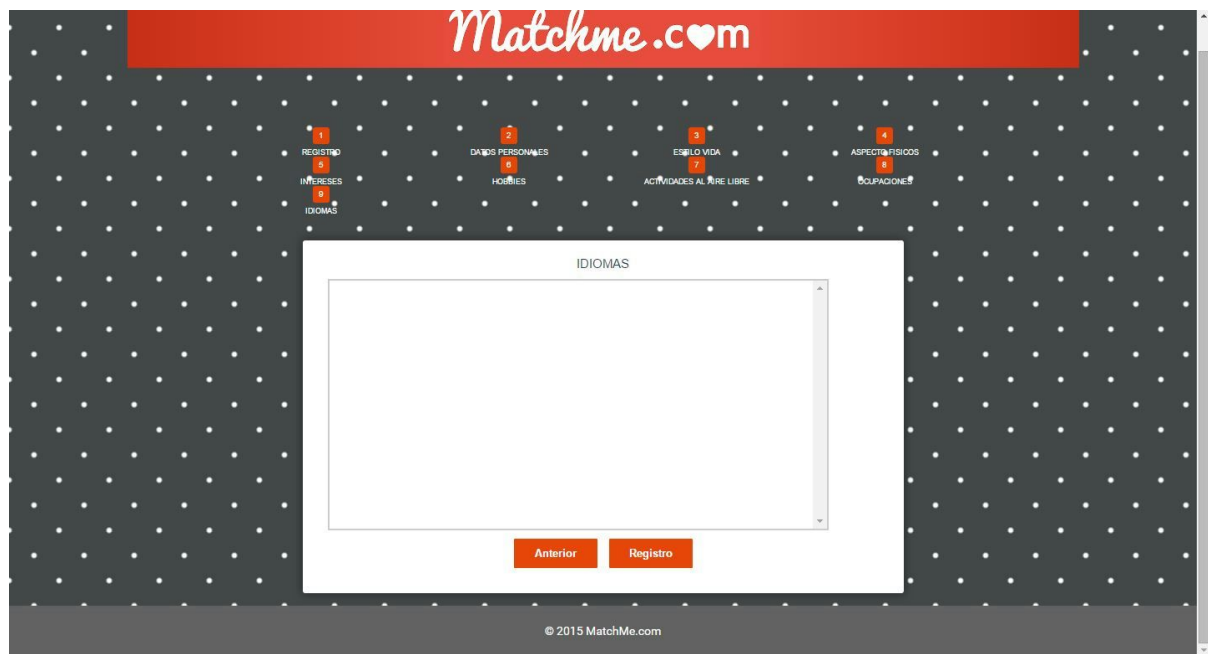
Matchme.com

1
REGISTRO

2
DATOS PERSONALES

3
ESTILO VIDA

4
ASPECTO FISICOS

5
INTERESES

6
HOBBIES

7
ACTIVIDADES AL AIRE LIBRE

8
OCUPACIONES

9
IDIOMAS

IDIOMAS

Anterior

Registro

© 2015 MatchMe.com